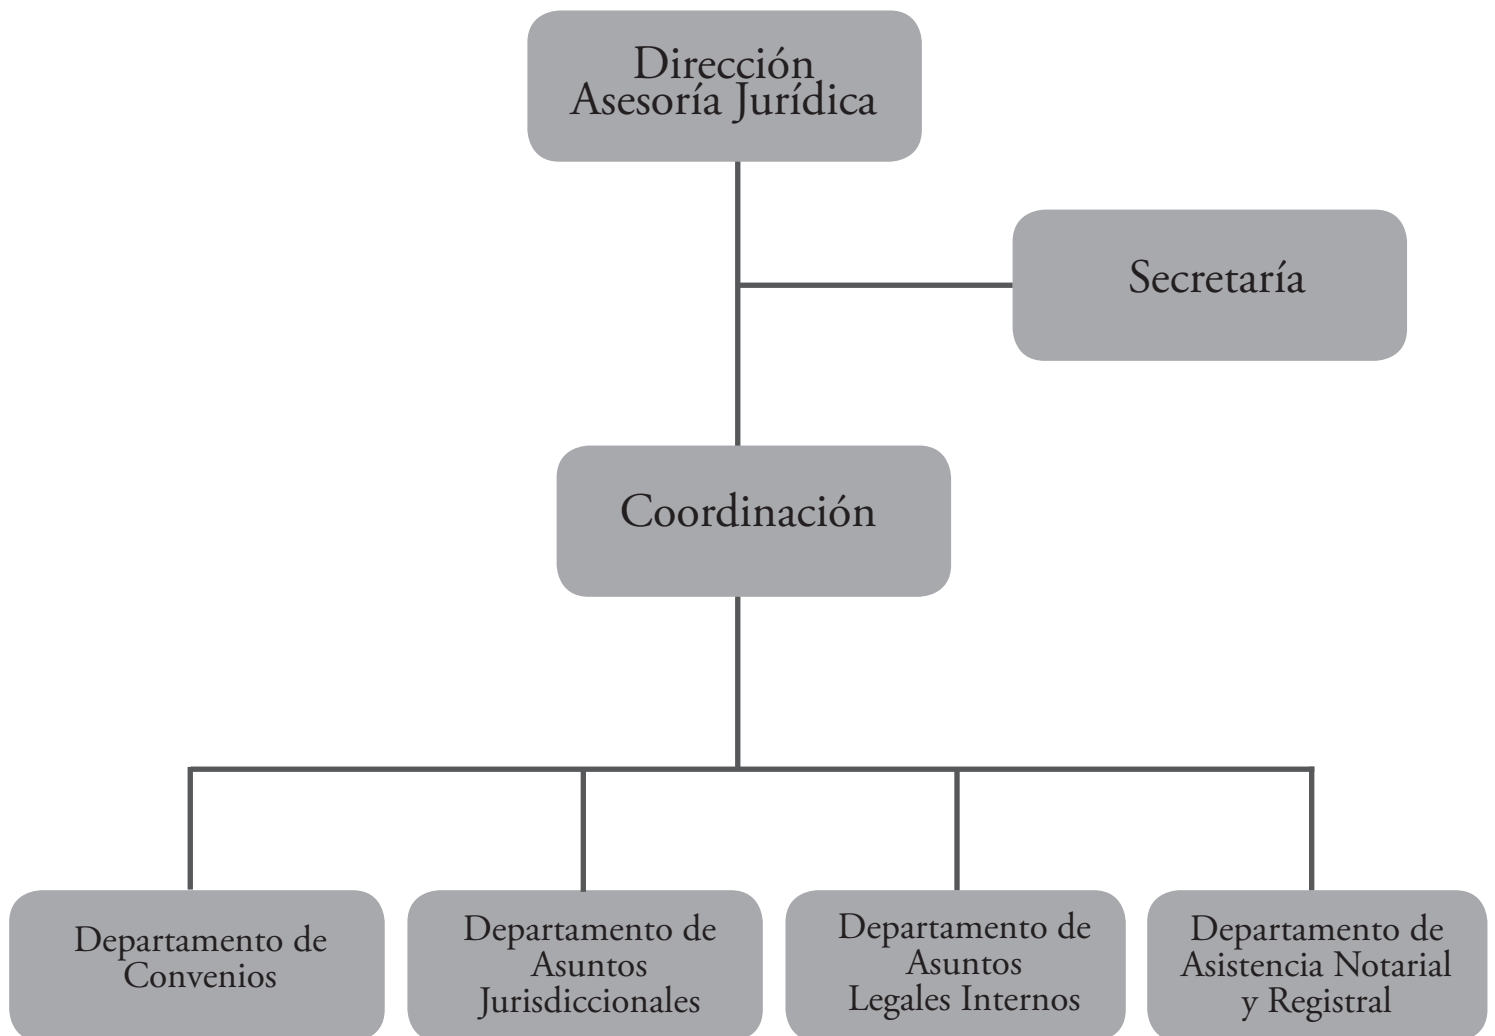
Dirección
Asesoría Jurídica

Secretaría

Coordinación

Departamento de
Convenios

Departamento de
Asuntos
Jurisdiccionales

Departamento de
Asuntos
Legales Internos

Departamento de
Asistencia Notarial
y Registral